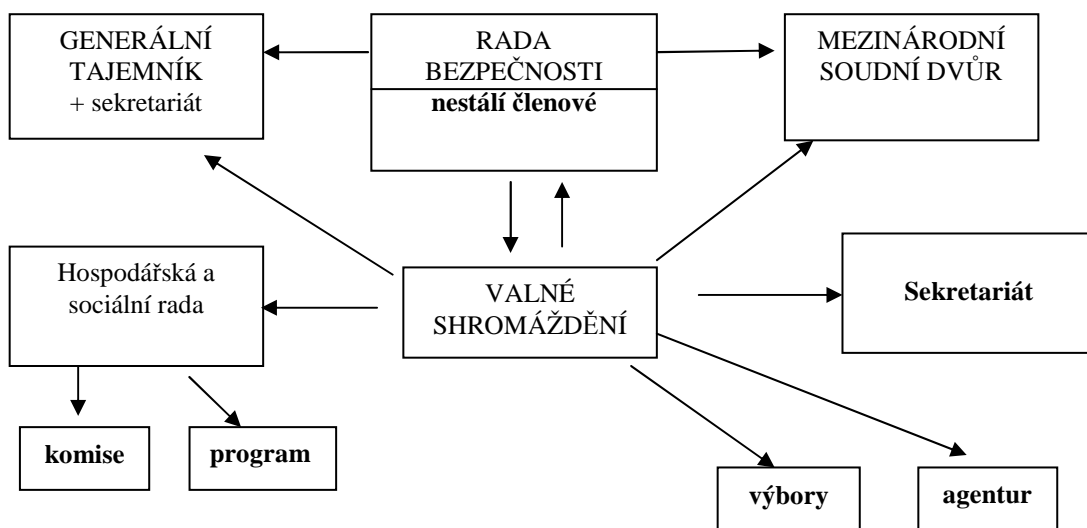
GENERÁLNÍ TAJEMNÍK
+ sekretariát

RADA BEZPEČNOSTI
**nestálí členové**

MEZINÁRODNÍ SOUDNÍ DVŮR

Hospodářská a sociální rada

VALNÉ SHROMÁŽDĚNÍ

**Sekretariát**

**komise**

**program**

**výbory**

**agentur**